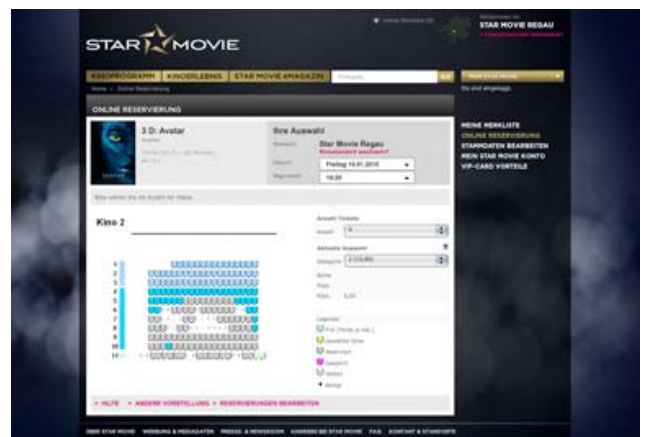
STAR MOVIE

STAR MOVIE REGAU

KINOPROGRAMM KINDERLEBNIS STAR MOVIE eMAGAZIN

ONLINE RESERVIERUNG

3 D: Avatar

Ihre Auswahl

Star Movie Regau

Freitag 15.01.2010

19:20

MEINE MERKLISTE
ONLINE RESERVIERUNG
STAMMDATEN BEARBEITEN
MEIN STAR MOVIE KONTO
VIP-CARD VORTEILE

Kino 2

Anzahl Tickets

Aktuelle Auswahl

Legende:

HILFE ANDERE VORSTELLUNG RESERVIERUNGEN BEARBEITEN

ÜBER STAR MOVIE WERBUNG & MEDIADATEN PRESSE & NEWSROOM KARRIERE BEI STAR MOVIE FAQ KONTAKT & STANDORTE